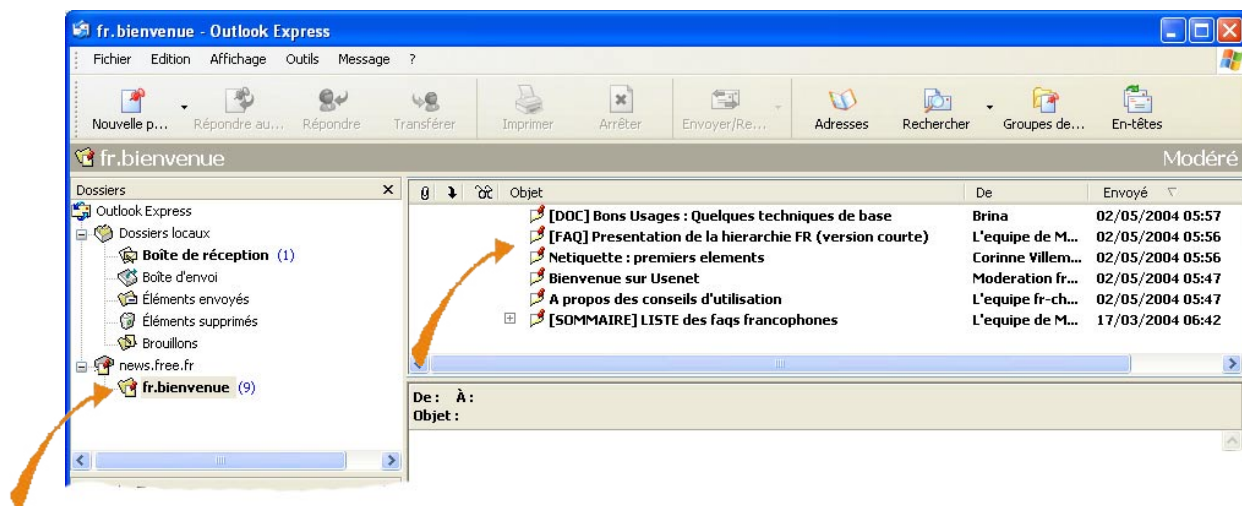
fr.bienvenue - Outlook Express

Fichier Edition Affichage Outils Message ?

Nouvelle p... Répondre au... Répondre Transférer Imprimer Arrêter Envoyer/Re... Adresses Rechercher Groupes de... En-têtes

fr.bienvenue Modéré

Dossiers

Outlook Express
Dossiers locaux
Boîte de réception (1)
Boîte d'envoi
Éléments envoyés
Éléments supprimés
Brouillons
news.free.fr
fr.bienvenue (9)

| Objet | De | Envoyé |
|---|---|---|
| [DOC] Bons Usages : Quelques techniques de base | Brina | 02/05/2004 05:57 |
| [FAQ] Presentation de la hierarchie FR (version courte) | L'equipe de M... | 02/05/2004 05:56 |
| Netiquette : premiers elements | Corinne Villem... | 02/05/2004 05:56 |
| Bienvenue sur Usenet | Moderation fr... | 02/05/2004 05:47 |
| A propos des conseils d'utilisation | L'equipe fr-ch... | 02/05/2004 05:47 |
| [SOMMAIRE] LISTE des faqs francophones | L'equipe de M... | 17/03/2004 06:42 |

De: À:
Objet :